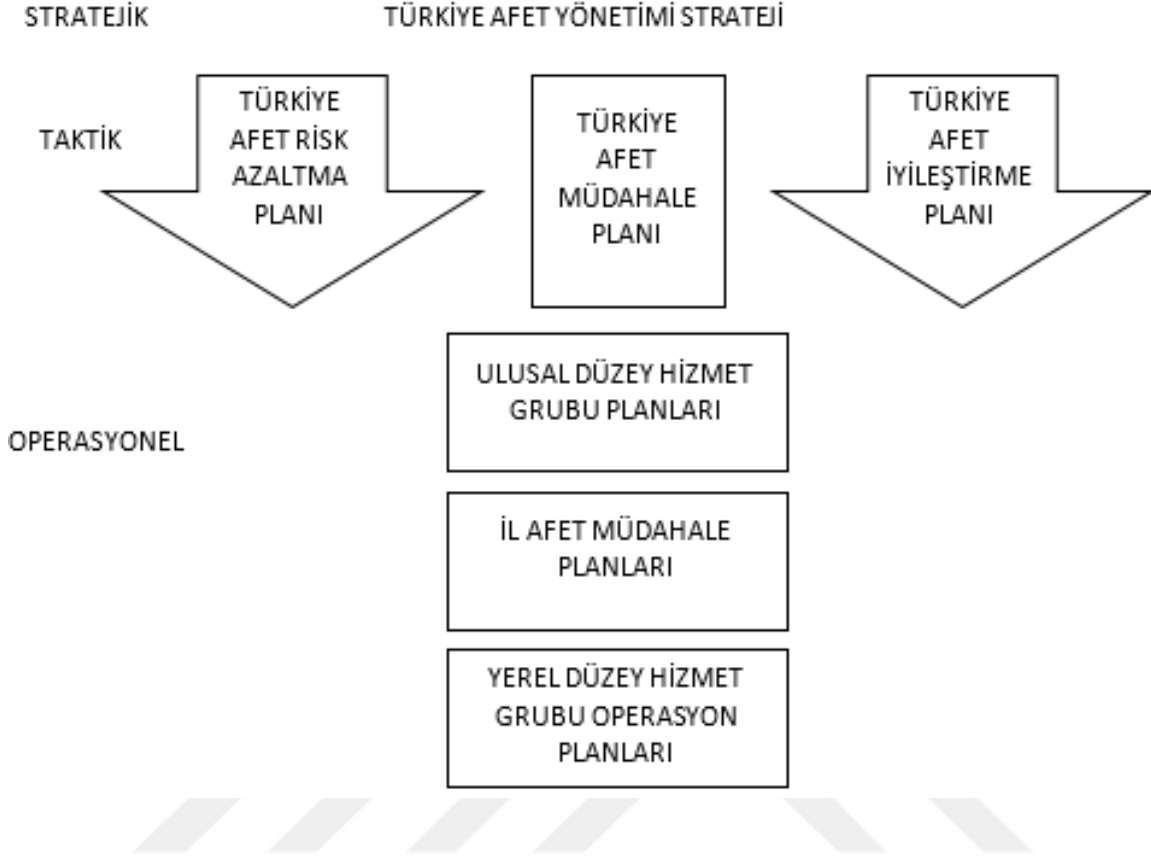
STRATEJİK

TÜRKİYE AFET YÖNETİMİ STRATEJİ

TAKTİK

TÜRKİYE AFET RİSK AZALTMA PLANI

TÜRKİYE AFET MÜDAHALE PLANI

TÜRKİYE AFET İYİLEŞTİRME PLANI

OPERASYONEL

ULUSAL DÜZEY HİZMET GRUBU PLANLARI

İL AFET MÜDAHALE PLANLARI

YEREL DÜZEY HİZMET GRUBU OPERASYON PLANLARI